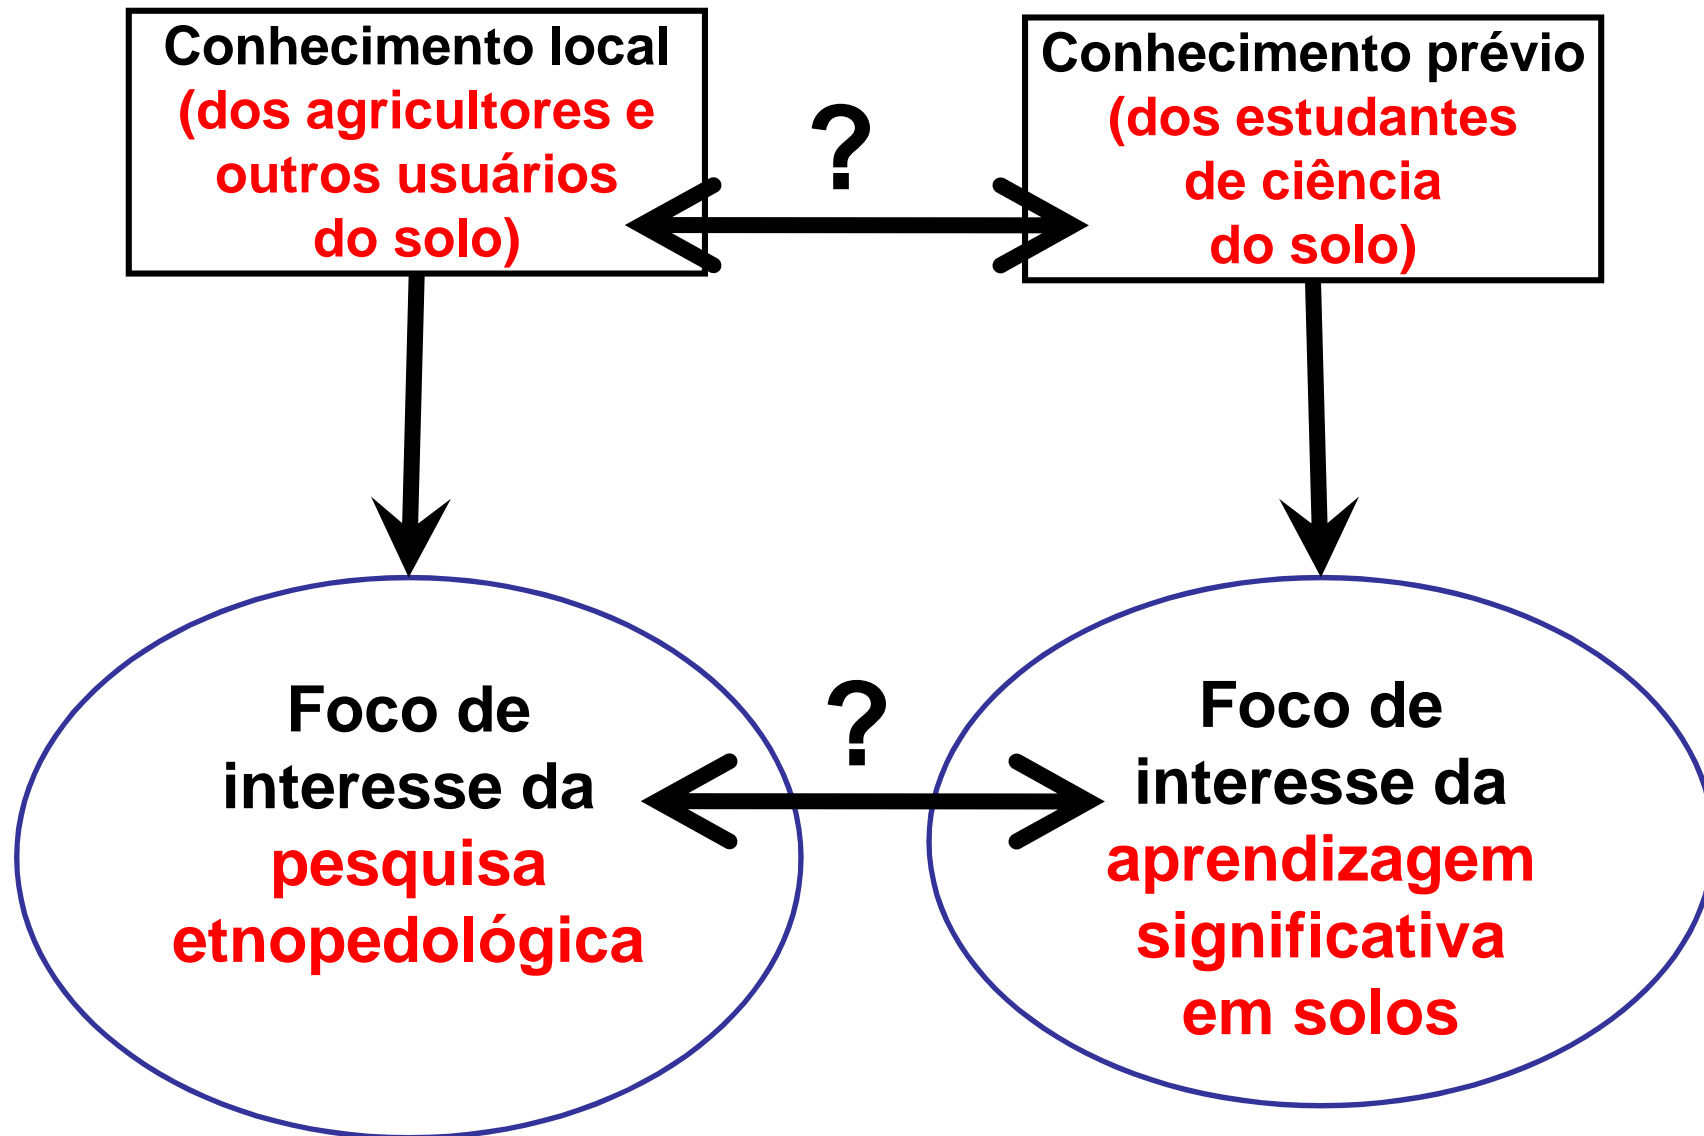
Conhecimento local (dos agricultores e outros usuários do solo)

?

Conhecimento prévio (dos estudantes de ciência do solo)

Foco de interesse da pesquisa etnopedológica

?

Foco de interesse da aprendizagem significativa em solos